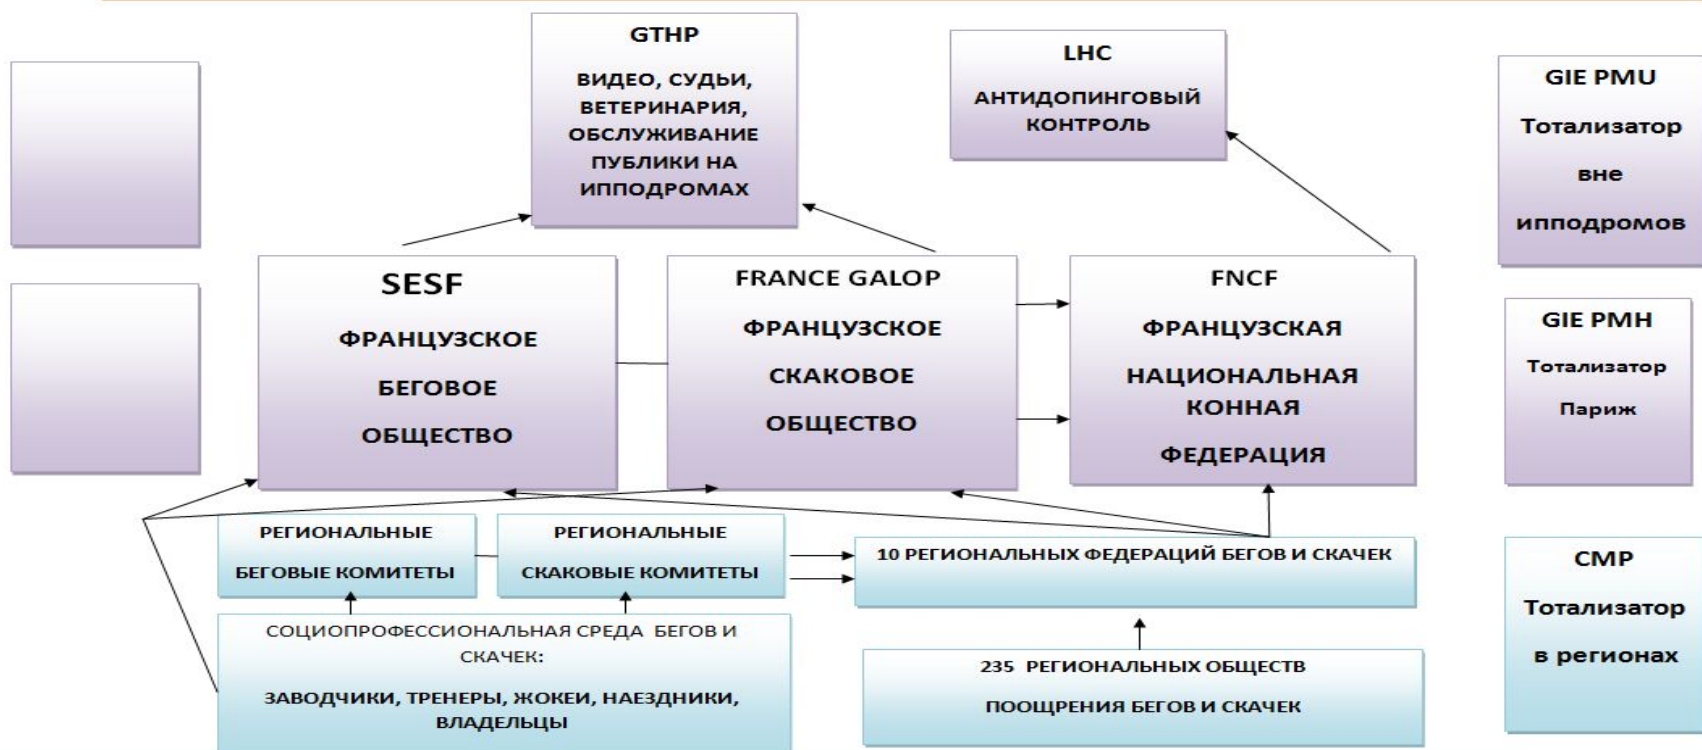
GTHP

ВИДЕО, СУДЬИ, ВЕТЕРИНАРИЯ, ОБСЛУЖИВАНИЕ ПУБЛИКИ НА ИППОДРОМАХ

LHC

АНТИДОПИНГОВЫЙ КОНТРОЛЬ

GIE PMU

Тотализатор

вне

ипподромов

SESF

ФРАНЦУЗСКОЕ

БЕГОВОЕ

ОБЩЕСТВО

FRANCE GALOP

ФРАНЦУЗСКОЕ

СКАКОВОЕ

ОБЩЕСТВО

FNCF

ФРАНЦУЗСКАЯ

НАЦИОНАЛЬНАЯ КОННАЯ

ФЕДЕРАЦИЯ

GIE PMH

Тотализатор

Париж

РЕГИОНАЛЬНЫЕ

БЕГОВЫЕ КОМИТЕТЫ

РЕГИОНАЛЬНЫЕ

СКАКОВЫЕ КОМИТЕТЫ

10 РЕГИОНАЛЬНЫХ ФЕДЕРАЦИЙ БЕГОВ И СКАЧЕК

СМР

Тотализатор

в регионах

СОЦИОПРОФЕССИОНАЛЬНАЯ СРЕДА БЕГОВ И СКАЧЕК:

ЗАВОДЧИКИ, ТРЕНЕРЫ, ЖОКЕИ, НАЕЗДНИКИ, ВЛАДЕЛЬЦЫ

235 РЕГИОНАЛЬНЫХ ОБЩЕСТВ

ПООЩРЕНИЯ БЕГОВ И СКАЧЕК